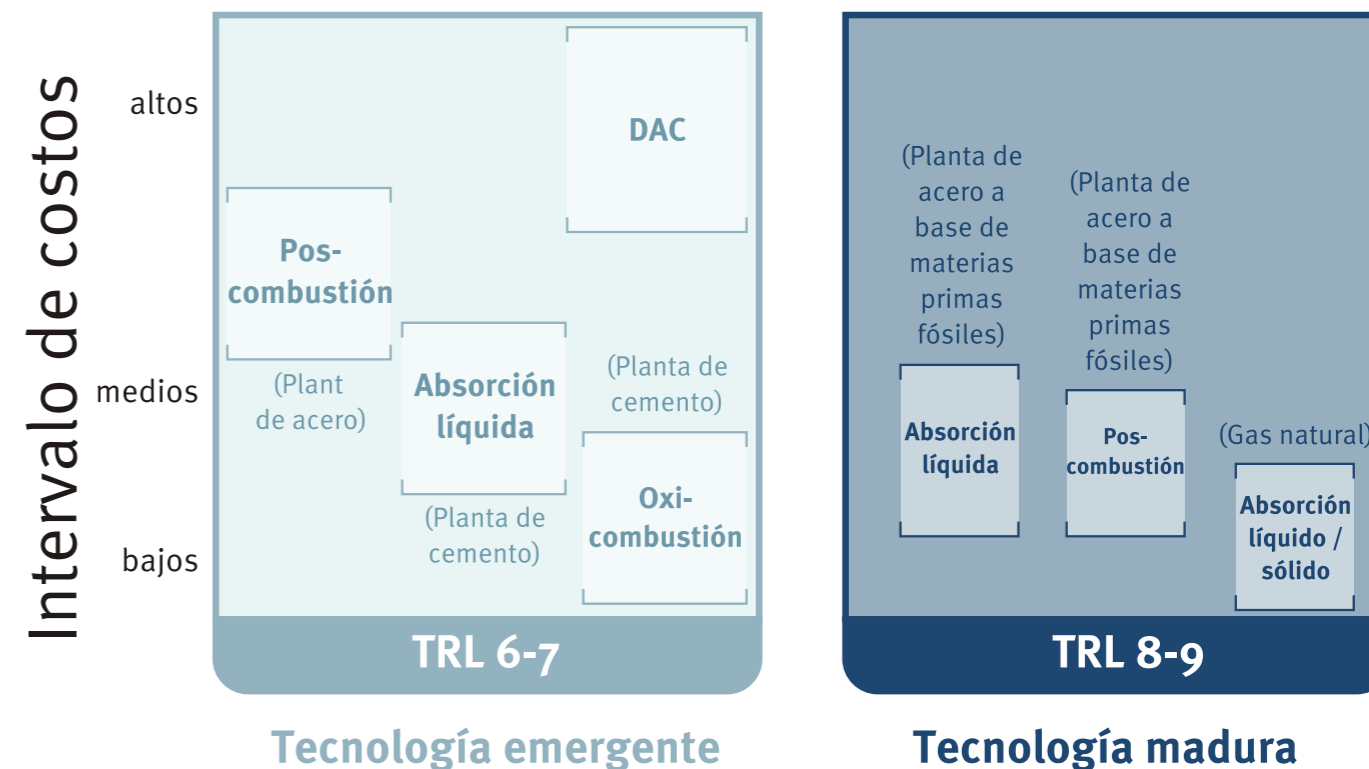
Intervalo de costos

altos

medios

bajos

DAC

Pos-combustión

(Plant de acero)

Absorción líquida

(Planta de cemento)

(Planta de cemento)

Oxi-combustión

TRL 6-7

Tecnología emergente

(Planta de acero a base de materias primas fósiles)

Absorción líquida

(Planta de acero a base de materias primas fósiles)

Pos-combustión

(Gas natural)

Absorción líquido / sólido

TRL 8-9

Tecnología madura